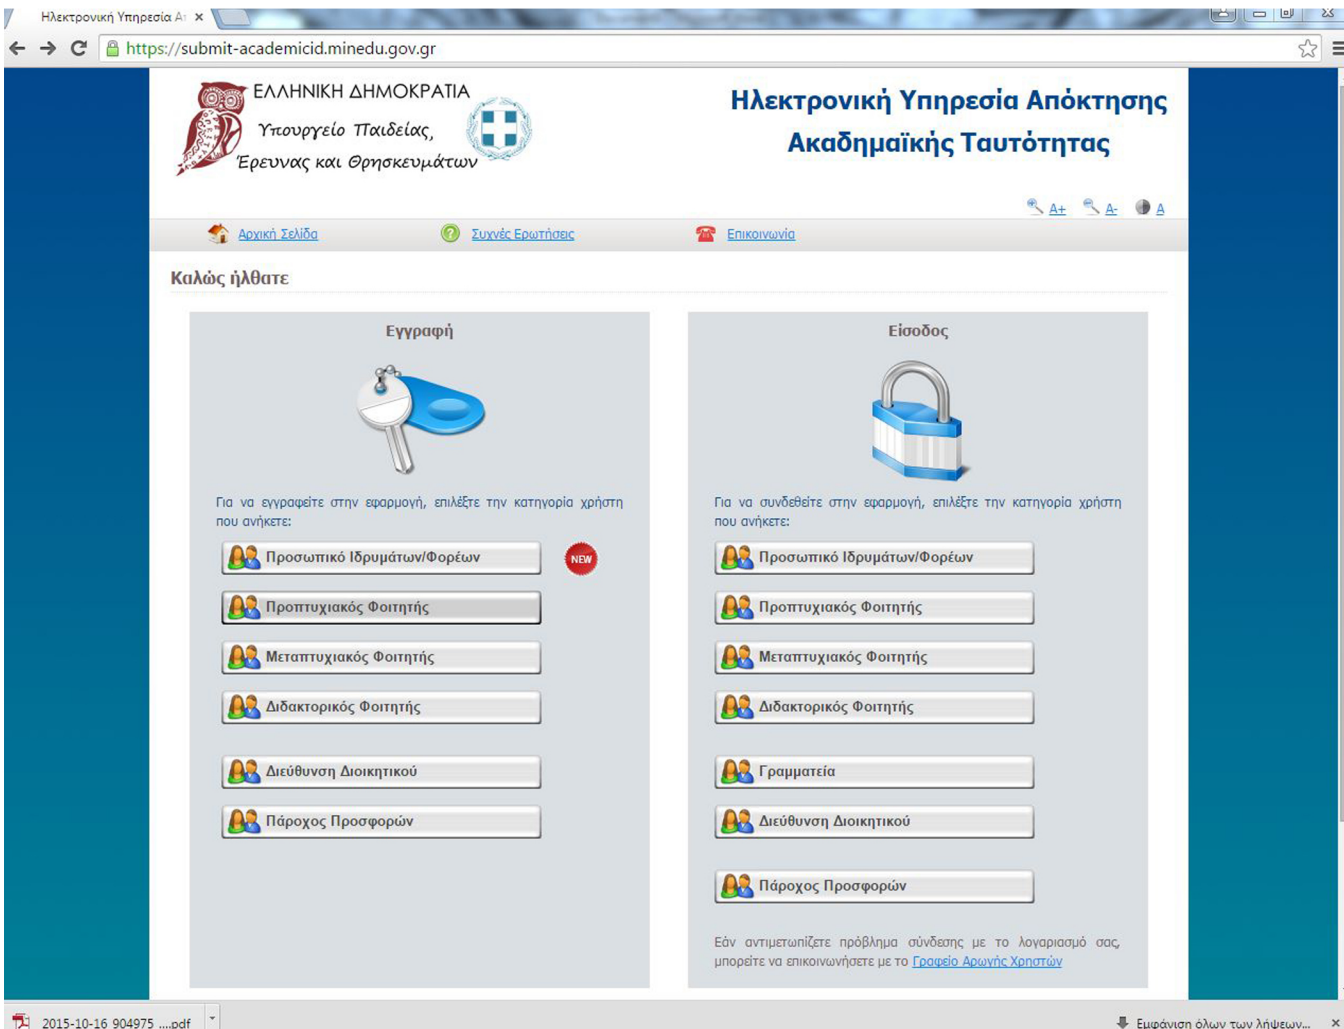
Ηλεκτρονική Υπηρεσία Α ×

https://submit-academicid.minedu.gov.gr

ΕΛΛΗΝΙΚΗ ΔΗΜΟΚΡΑΤΙΑ
Υπουργείο Παιδείας, Έρευνας και Θρησκευμάτων

Ηλεκτρονική Υπηρεσία Απόκτησης Ακαδημαϊκής Ταυτότητας

A+ A- A

Αρχική Σελίδα Συχνές Ερωτήσεις Επικοινωνία

Καλώς ήλθατε

Εγγραφή

Για να εγγραφείτε στην εφαρμογή, επιλέξτε την κατηγορία χρήστη που ανήκετε:

Προσωπικό Ιδρυμάτων/Φορέων NEW

Προπτυχιακός Φοιτητής

Μεταπτυχιακός Φοιτητής

Διδακτορικός Φοιτητής

Διεύθυνση Διοικητικού

Πάροχος Προσφορών

Είσοδος

Για να συνδεθείτε στην εφαρμογή, επιλέξτε την κατηγορία χρήστη που ανήκετε:

Προσωπικό Ιδρυμάτων/Φορέων

Προπτυχιακός Φοιτητής

Μεταπτυχιακός Φοιτητής

Διδακτορικός Φοιτητής

Γραμματεία

Διεύθυνση Διοικητικού

Πάροχος Προσφορών

Εάν αντιμετωπίζετε πρόβλημα σύνδεσης με το λογαριασμό σας, μπορείτε να επικοινωνήσετε με το Γραφείο Αρωγής Χρηστών

2015-10-16 904975 ....pdf

Εμφάνιση όλων των λήψεων... ×